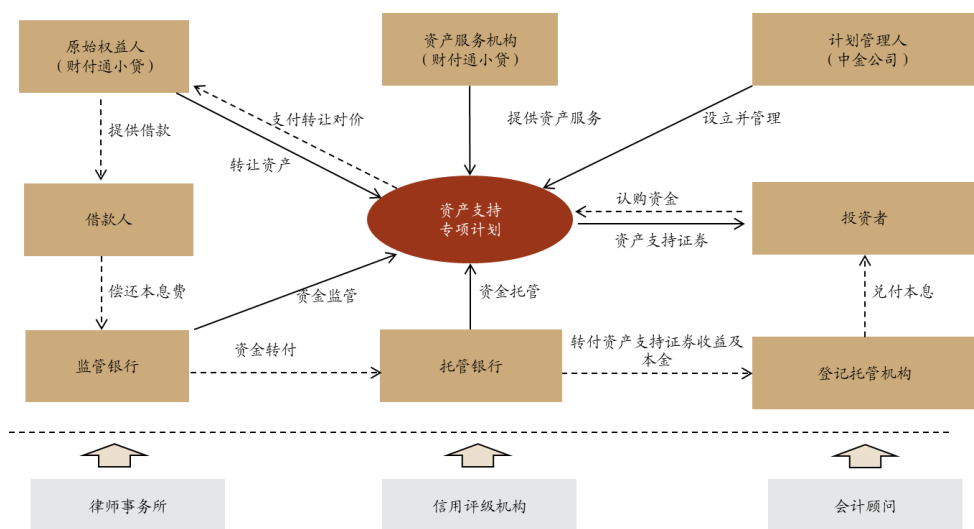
原始权益人
（财付通小贷）

资产服务机构
（财付通小贷）

计划管理人
（中金公司）

提供借款

支付转让对价

转让资产

提供资产服务

设立并管理

借款人

资产支持
专项计划

认购资金

资产支持证券

投资者

偿还本息费

资金监管

资金托管

兑付本息

监管银行

资金转付

托管银行

转付资产支持证券收益及本金

登记托管机构

律师事务所

信用评级机构

会计顾问